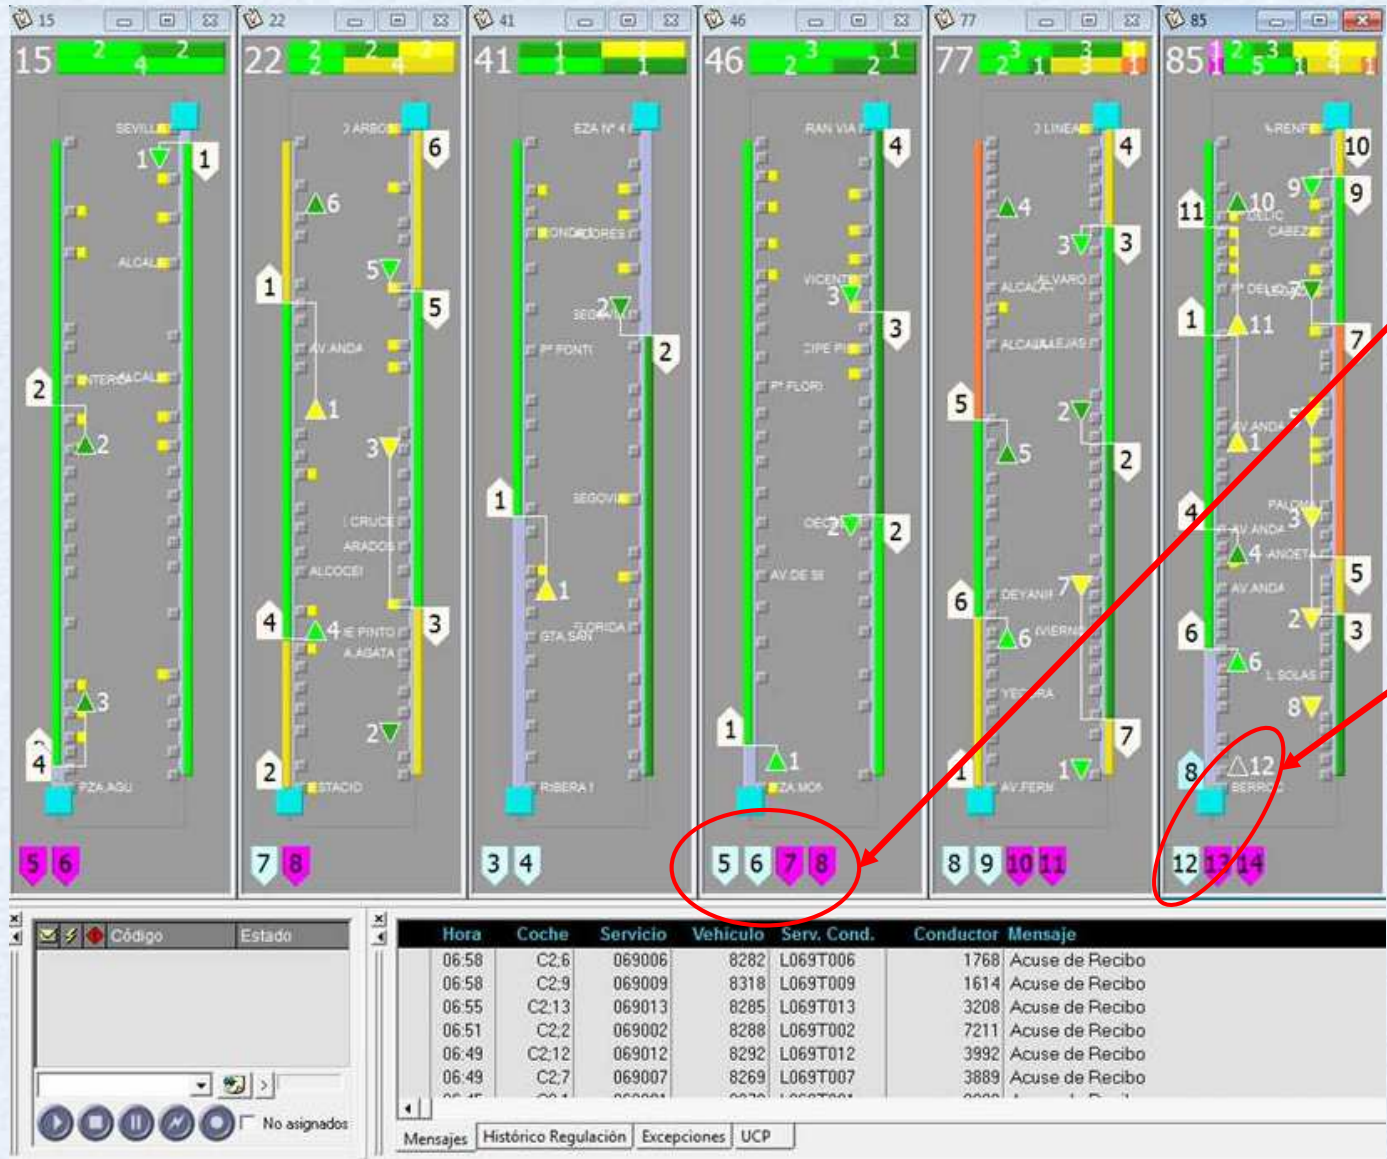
15 22 41 46 77 85

15 2 4 2
SEVILL
1 1
ALCAL
2
INTERC ACAL
2
3
4
PZA AGU
5 6

22 2 2 2 4 2
ARBO
6
6
1
5
5
AV ANDA
1
3
CRUCE
ARADOS
ALCOCEI
4
4
IE PINTO
A AGATA
3
2
2
STACIO
7 8

41 1 1 1 1
EZA Nº 4
ONDADORES
SEGOVI
2
2
Pº PONTI
SEGOVI
1
1
GTA SAN
FLORIDA
RIBERA I
3 4

46 2 3 2 1
RAN VIA
4
VICENTE
3
3
CIPE PI
Pº FLORI
DECI
2
2
AV DE SE
1
1
ZA MOI
5 6 7 8

77 2 3 1 3 3 1
LINEA
4
4
3
3
ALCALA
ALVARO
ALCALA
LAEJAS
5
2
5
2
6
DEYANIT
7
6
VIERN
YESERA
7
1
1
AV FERM
8 9 10 11

85 1 1 2 5 3 1 4 1
RENFE
10
9
10
9
11
DELIC
CABEZ
Pº DELIC
7
1
11
7
AV ANDA
1
4
PALOMA
3
AV ANDA
4
ANOETA
5
AV ANDA
6
2
3
6
L SOLAS
8
8
12
BERRO
12 13 14

Código Estado

No asignados

| Hora | Coche | Servicio | Vehiculo | Serv. Cond. | Conductor | Mensaje |
|---|---|---|---|---|---|---|
| 06:58 | C2:6 | 069006 | 8282 | L069T006 | 1768 | Acuse de Recibo |
| 06:58 | C2:9 | 069009 | 8318 | L069T009 | 1614 | Acuse de Recibo |
| 06:55 | C2:13 | 069013 | 8285 | L069T013 | 3208 | Acuse de Recibo |
| 06:51 | C2:2 | 069002 | 8288 | L069T002 | 7211 | Acuse de Recibo |
| 06:49 | C2:12 | 069012 | 8292 | L069T012 | 3992 | Acuse de Recibo |
| 06:49 | C2:7 | 069007 | 8269 | L069T007 | 3889 | Acuse de Recibo |

Mensajes | Histórico Regulación | Excepciones | UCP